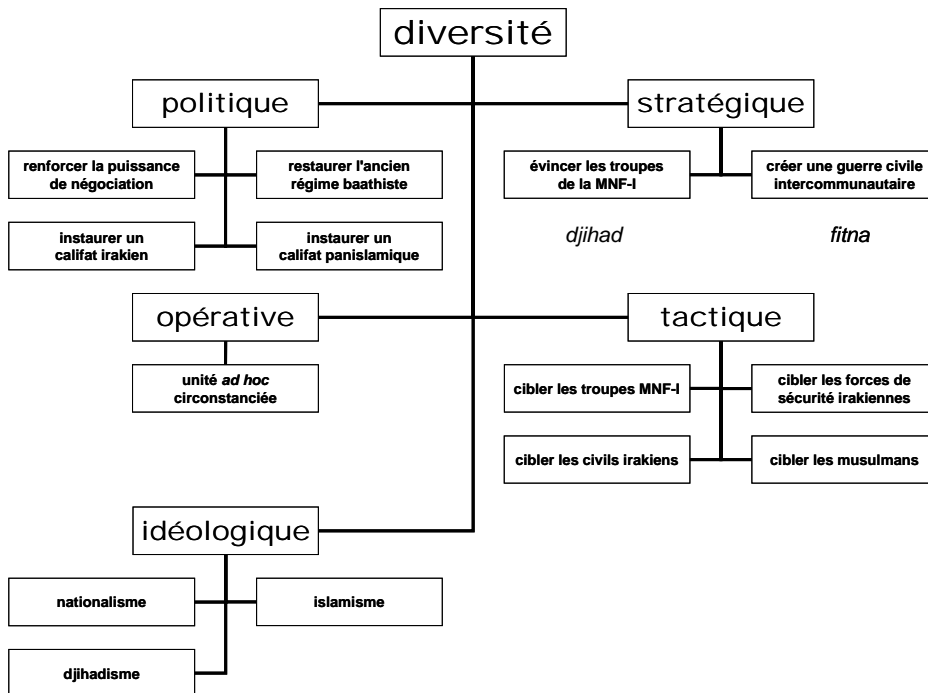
diversité

politique

renforcer la puissance de négociation

restaurer l'ancien régime baathiste

instaurer un califat irakien

instaurer un califat panislamique

stratégique

évincer les troupes de la MNF-I

créer une guerre civile intercommunautaire

djihad

fitna

opérative

unité *ad hoc* circonstanciée

tactique

cibler les troupes MNF-I

cibler les forces de sécurité irakiennes

cibler les civils irakiens

cibler les musulmans

idéologique

nationalisme

islamisme

djihadisme